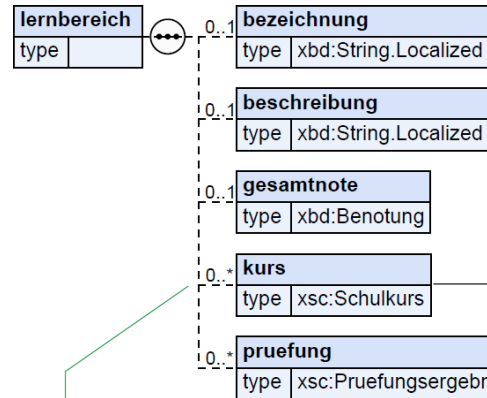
lernbereich
type

0..1 bezeichnung
type xbd:String.Localized

0..1 beschreibung
type xbd:String.Localized

0..1 gesamtnote
type xbd:Benotung

0..* kurs
type xsc:Schulkurs

0..* pruefung
type xsc:Pruefungsergebr